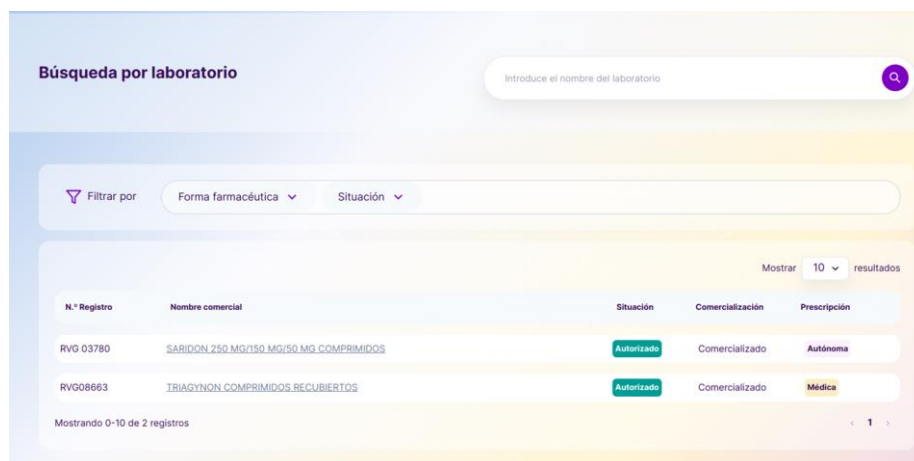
Búsqueda por laboratorio

Introduce el nombre del laboratorio

Filtrar por

Forma farmacéutica

Situación

Mostrar 10 resultados

| N.º Registro | Nombre comercial | Situación | Comercialización | Prescripción |
|---|---|---|---|---|
| RVG 03780 | SARIDON 250 MG/150 MG/50 MG COMPRIMIDOS | Autorizado | Comercializado | Autónoma |
| RVG08663 | TRIAGYNON COMPRIMIDOS RECUBIERTOS | Autorizado | Comercializado | Médica |

Mostrando 0-10 de 2 registros

‹ 1 ›